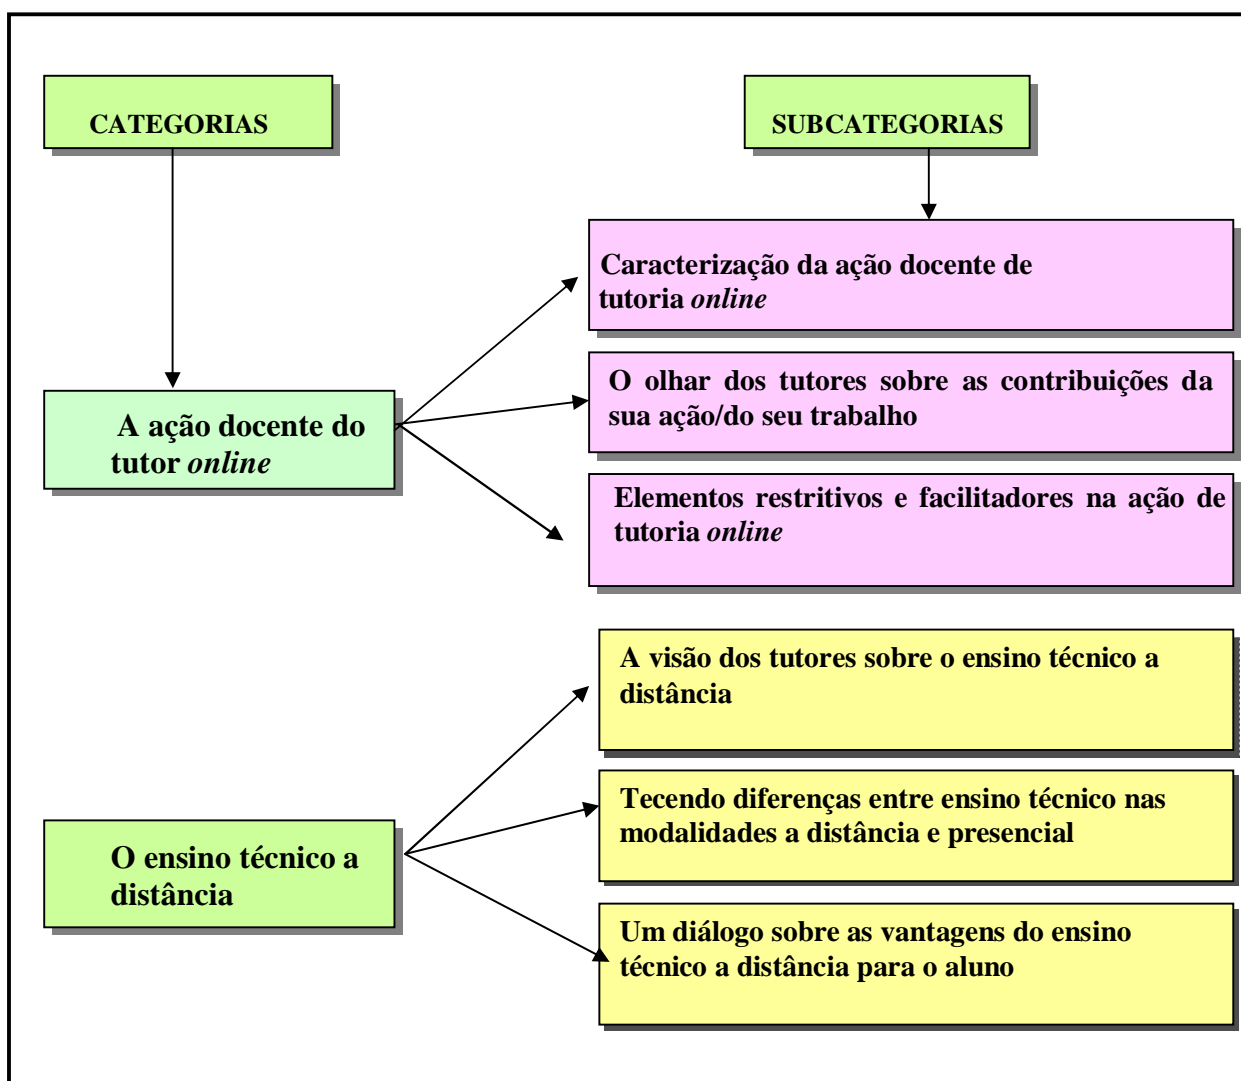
CATEGORIAS

SUBCATEGORIAS

Caracterização da ação docente de tutoria *online*

A ação docente do tutor *online*

O olhar dos tutores sobre as contribuições da sua ação/do seu trabalho

Elementos restritivos e facilitadores na ação de tutoria *online*

A visão dos tutores sobre o ensino técnico a distância

O ensino técnico a distância

Tecendo diferenças entre ensino técnico nas modalidades a distância e presencial

Um diálogo sobre as vantagens do ensino técnico a distância para o aluno